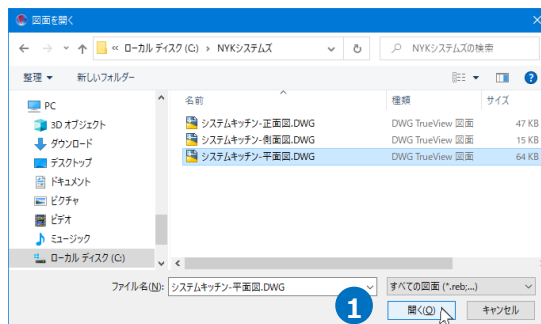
図面を開く

« ローカル ディスク (C:) › NYKシステムズ

NYKシステムズの検索

整理 ▾ 新しいフォルダー

PC
3D オブジェクト
ダウンロード
デスクトップ
ドキュメント
ピクチャ
ビデオ
ミュージック
ローカル ディスク (C:)

| 名前 | 種類 | サイズ |
|---|---|---|
| システムキッチン-正面図.DWG | DWG TrueView 図面 | 47 KB |
| システムキッチン-側面図.DWG | DWG TrueView 図面 | 15 KB |
| システムキッチン-平面図.DWG | DWG TrueView 図面 | 64 KB |

ファイル名(N): システムキッチン-平面図.DWG
すべての図面 (*.reb;...)

1
開く(O) キャンセル